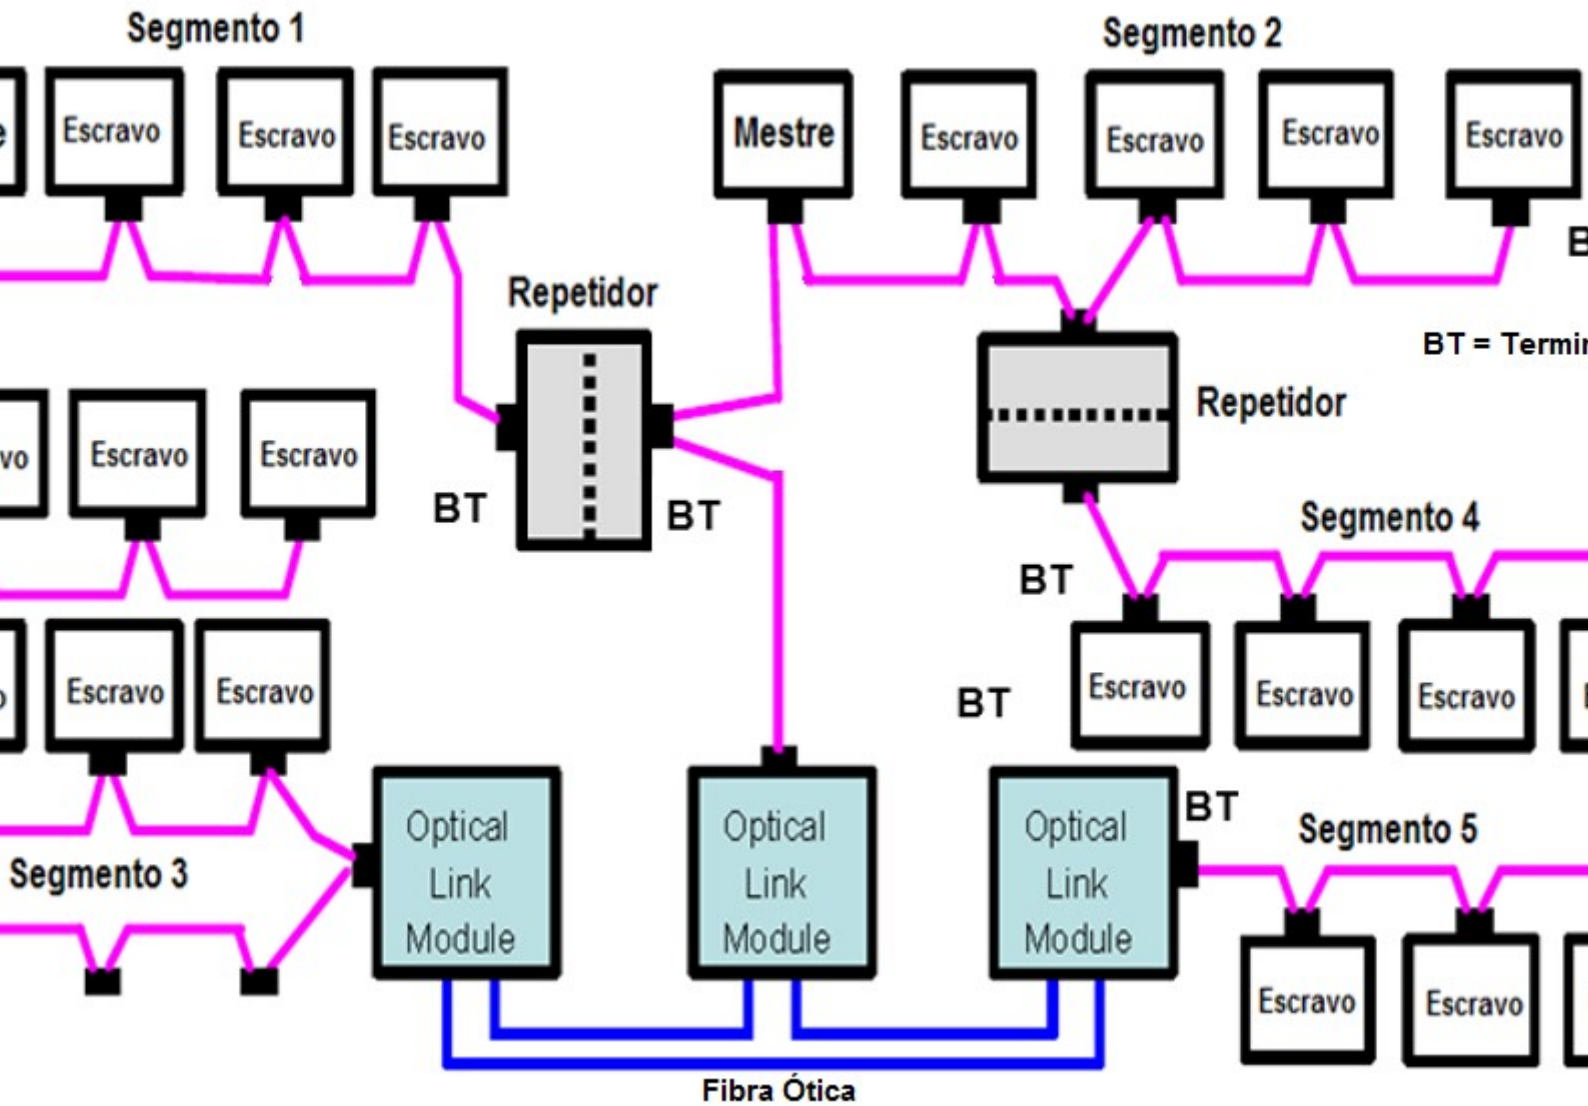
Segmento 1
e
Escravo
Escravo
Escravo

Segmento 2
Mestre
Escravo
Escravo
Escravo
Escravo
B

Repetidor

BT = Termi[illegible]

Repetidor

vo
Escravo
Escravo

BT
BT

Segmento 4
BT

Escravo
Escravo
Escravo
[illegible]

BT

Escravo
Escravo

Optical Link Module
Optical Link Module
Optical Link Module

BT
Segmento 5

Segmento 3

Escravo
Escravo

Fibra Ótica